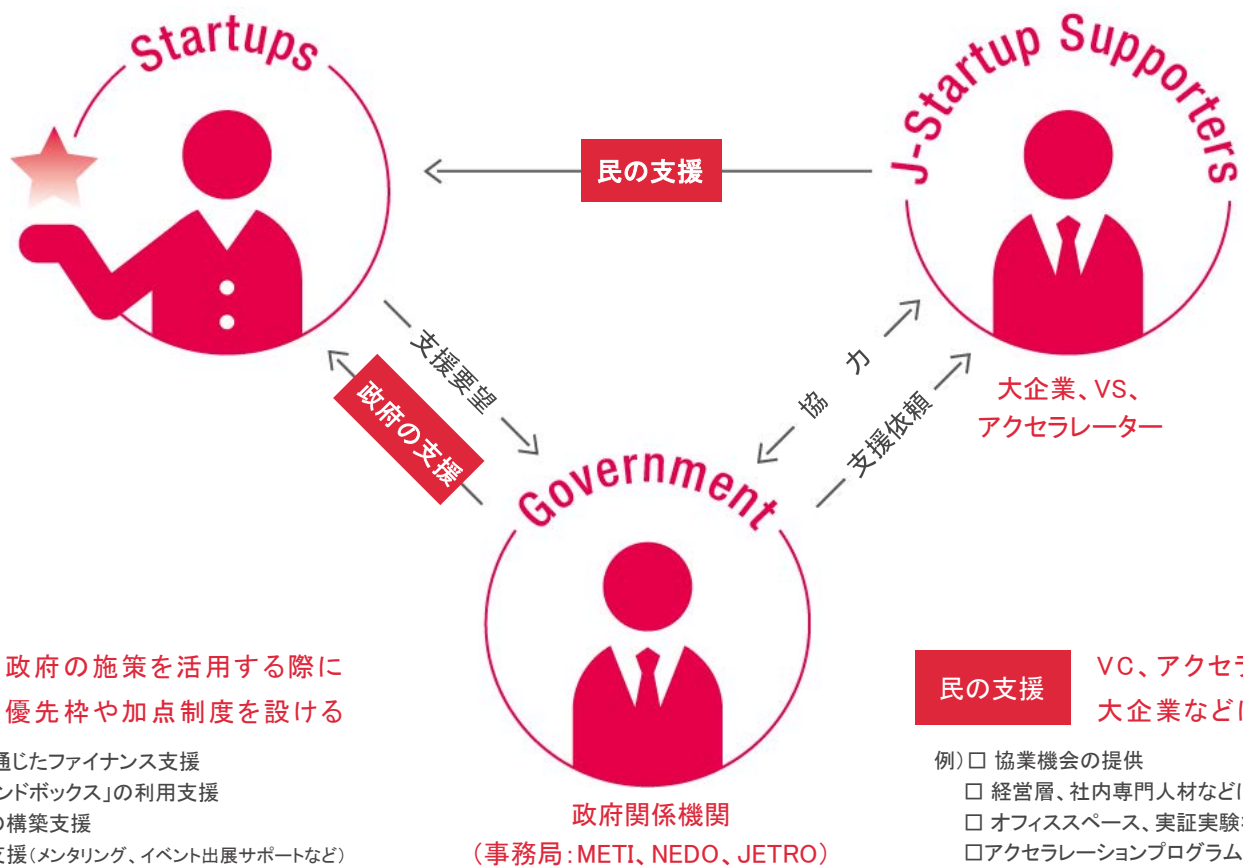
Startups

J-Startup Supporters

民の支援

支援要望

政府の支援

協力

支援依頼

大企業、VS、
アクセラレーター

Government

政府関係機関
（事務局：METI、NEDO、JETRO）

政府の施策を活用する際に
優先枠や加点制度を設ける

通じたファイナンス支援
ンドボックス」の利用支援
の構築支援
支援（メンタリング、イベント出展サポートなど）

民の支援

VC、アクセラ
大企業などに

例）☐ 協業機会の提供
☐ 経営層、社内専門人材などに
☐ オフィススペース、実証実験
☐アクセラレーションプログラム